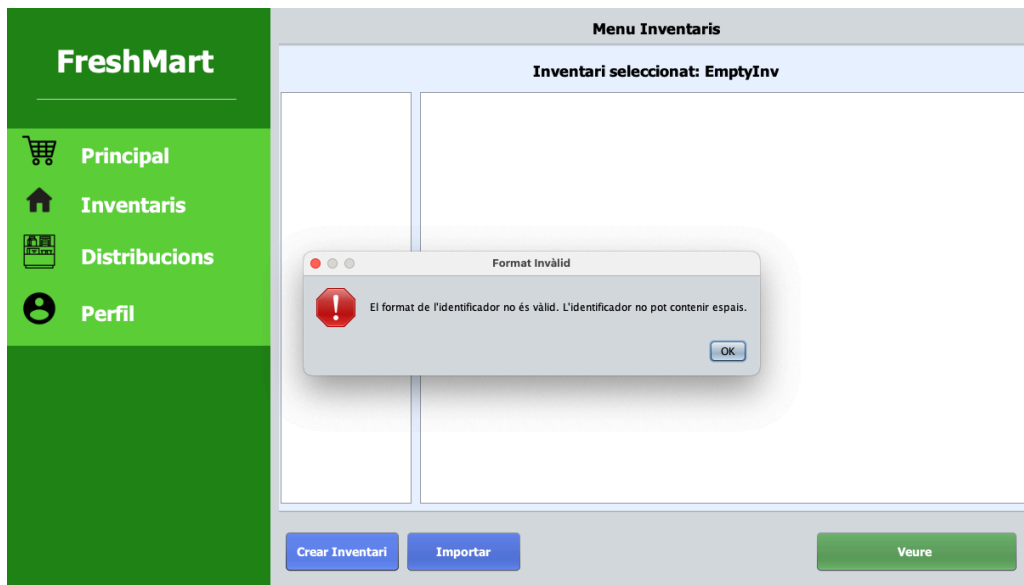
FreshMart

Principal

Inventaris

Distribucions

Perfil

Menu Inventaris

Inventari seleccionat: EmptyInv

Format Invàlid

El format de l'identificador no és vàlid. L'identificador no pot contenir espais.

OK

Crear Inventari

Importar

Veure